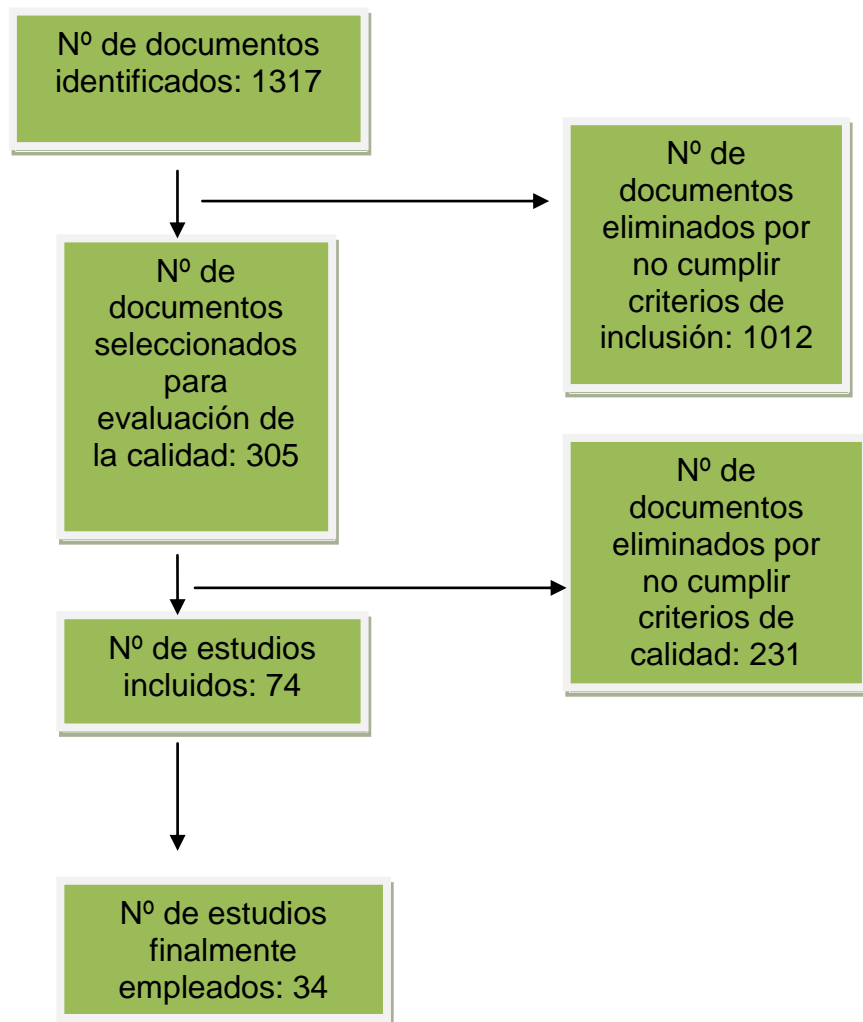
Nº de documentos identificados: 1317

Nº de documentos eliminados por no cumplir criterios de inclusión: 1012

Nº de documentos seleccionados para evaluación de la calidad: 305

Nº de documentos eliminados por no cumplir criterios de calidad: 231

Nº de estudios incluidos: 74

Nº de estudios finalmente empleados: 34